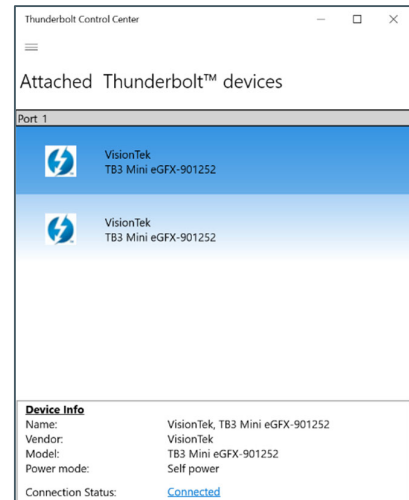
Thunderbolt Control Center

Attached Thunderbolt™ devices

Port 1

VisionTek
TB3 Mini eGFX-901252

VisionTek
TB3 Mini eGFX-901252

Device Info

| | |
|---|---|
| Name: | VisionTek, TB3 Mini eGFX-901252 |
| Vendor: | VisionTek |
| Model: | TB3 Mini eGFX-901252 |
| Power mode: | Self power |
| Connection Status: | Connected |